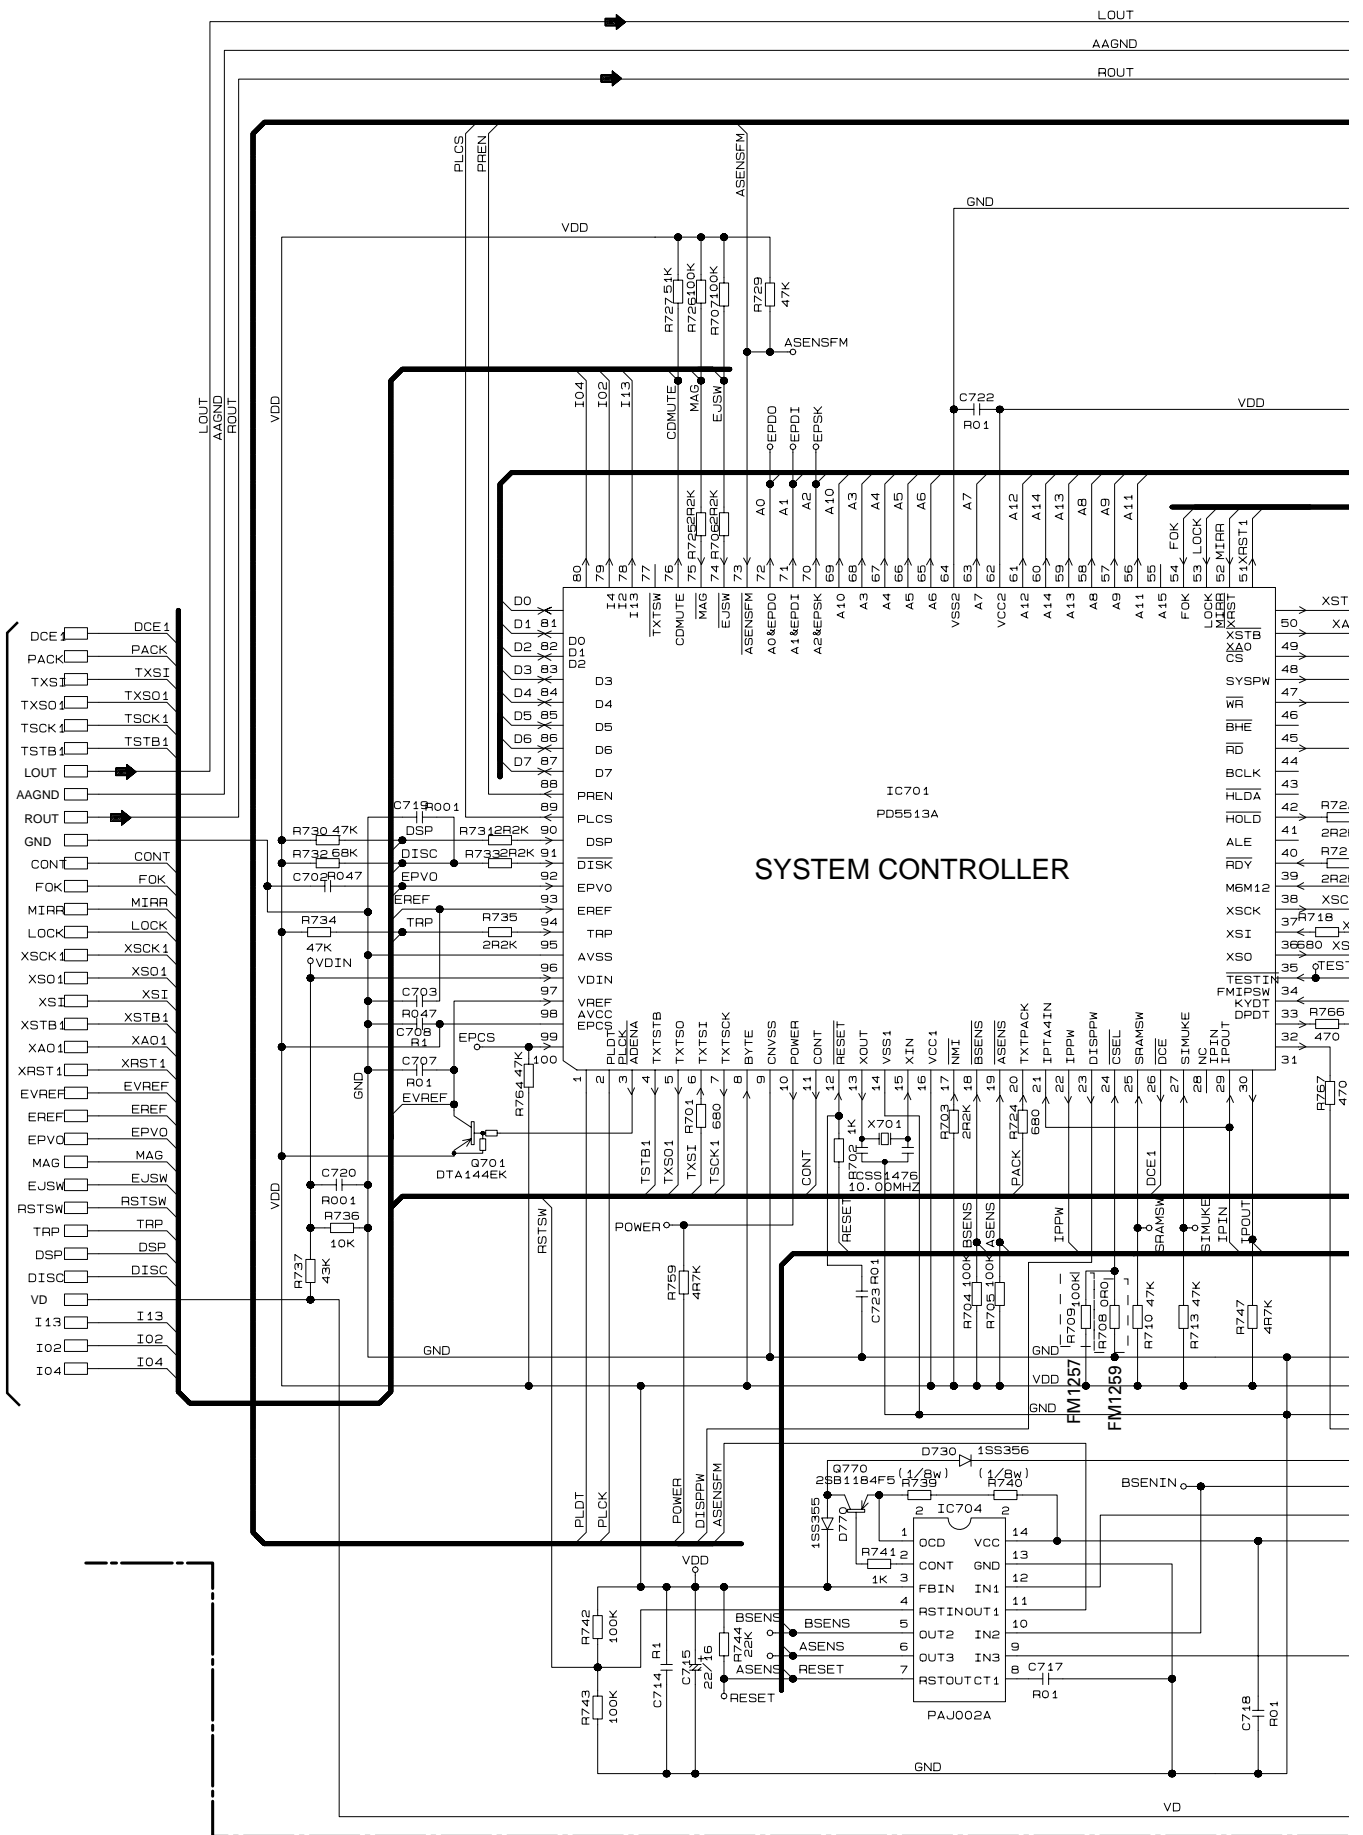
LOUT
AAGND
ROUT
PLCS
PREN
ASENSFM
GND
VDD
R727 51K
R726 100K
R707 100K
R729 47K
ASENSFM
LOUT
AAGND
ROUT
VDD
I04
I02
I13
CDMUTE
MAG
EJSW
EPDO
EPDI
EPSK
C722
R01
VDD
R725 2R2K
R706 2R2K
A0
A1
A2
A10
A3
A4
A5
A6
A7
A12
A14
A13
A8
A9
A11
FOK
LOCK
MIRR
XRST1
80 79 78 77 76 75 74 73 72 71 70 69 68 67 66 65 64 63 62 61 60 59 58 57 56 55 54 53 52 51
I4
I2
I13
TXTSW
CDMUTE
MAG
EJSW
ASENSFM
A0&EPDO
A1&EPDI
A2&EPSK
A10
A3
A4
A5
A6
VSS2
A7
VCC2
A12
A14
A13
A8
A9
A11
A15
FOK
LOCK
MIRR
XRST
XST
XA
DCE1
PACK
TXSI
TXSO1
TSCK1
TSTB1
LOUT
AAGND
ROUT
GND
CONT
FOK
MIRR
LOCK
XSCK1
XSO1
XSI
XSTB1
XAO1
XRST1
EVREF
EREF
EPVO
MAG
EJSW
RSTSW
TRP
DSP
DISC
VD
I13
I02
I04
DCE1
PACK
TXSI
TXSO1
TSCK1
TSTB1
CONT
FOK
MIRR
LOCK
XSCK1
XSO1
XSI
XSTB1
XAO1
XRST1
EVREF
EREF
EPVO
MAG
EJSW
RSTSW
TRP
DSP
DISC
I13
I02
I04
D0
D1
D2
D3
D4
D5
D6
D7
81 82 83 84 85 86 87 88 89 90 91 92 93 94 95 96 97 98 99 100
D0
D1
D2
D3
D4
D5
D6
D7
PREN
PLCS
DSP
DISK
EPVO
EREF
TRP
AVSS
VDIN
VREF
AVCC
EPCS
XSTB
XA0
CS
SYSPW
WR
BHE
RD
BCLK
HLDA
HOLD
ALE
RDY
M6M12
XSCK
XSI
XSO
TESTIN
FMIPSW
KYDT
DPDT
50 49 48 47 46 45 44 43 42 41 40 39 38 37 36 35 34 33 32 31
IC701
PD5513A
SYSTEM CONTROLLER
C719
R001
R730 47K
DSP
R731 2R2K
R732 68K
DISC
R733 2R2K
C702
R047
EPVO
EREF
R734
47K
TRP
R735
2R2K
VDIN
C703
R047
C708
R1
EPCS
C707
R01
R764 47K
GND
EVREF
Q701
DTA144EK
R72
2R2
R72
2R2
R718
XS
XSC
680
TEST
R766
470
R767
470
PLDT
PLCK
ADENA
TXTSTB
TXSO
TXTSI
TXTSCK
BYTE
CNVSS
POWER
CONT
RESET
XOUT
VSS1
XIN
VCC1
NMI
BSENS
ASENS
TXTPACK
IPTA4IN
IPPW
DISPPW
CSEL
SRAMSW
DCE
SIMUKE
NC
IPIN
IPOUT
1 2 3 4 5 6 7 8 9 10 11 12 13 14 15 16 17 18 19 20 21 22 23 24 25 26 27 28 29 30
TSTB1
TXSO1
R701
TXSI
680
TSCK1
CONT
1K
X701
R702
CSS1476
10.00MHZ
R703
2R2K
R724
680
PACK
DCE1
VDD
C720
R001
R736
10K
R737
43K
RSTSW
POWER
R759
4R7K
RESET
C723 R01
BSENS
ASENS
R704 100K
R705 100K
IPPW
SRAMSW
SIMUKE
IPIN
IPOUT
R709 100K
R708 0R0
R710 47K
R713 47K
R747 4R7K
GND
GND
VDD
GND
FM1257
FM1259
D730
1SS356
Q770
2SB1184F5
(1/8w)
R739
(1/8w)
R740
BSENIN
IC704
1SS355
D770
1
OCD
VCC
14
R741
2
CONT
GND
13
1K
3
FBIN
IN1
12
4
RSTIN
OUT1
11
5
OUT2
IN2
10
6
OUT3
IN3
9
7
RSTOUT
CT1
8
C717
R01
PAJ002A
PLDT
PLCK
POWER
DISPPW
ASENSFM
VDD
R742
100K
R1
C714
C715
22/16
R744
22K
BSENS
BSENS
ASENS
ASENS
RESET
RESET
R743
100K
C718
R01
GND
VD